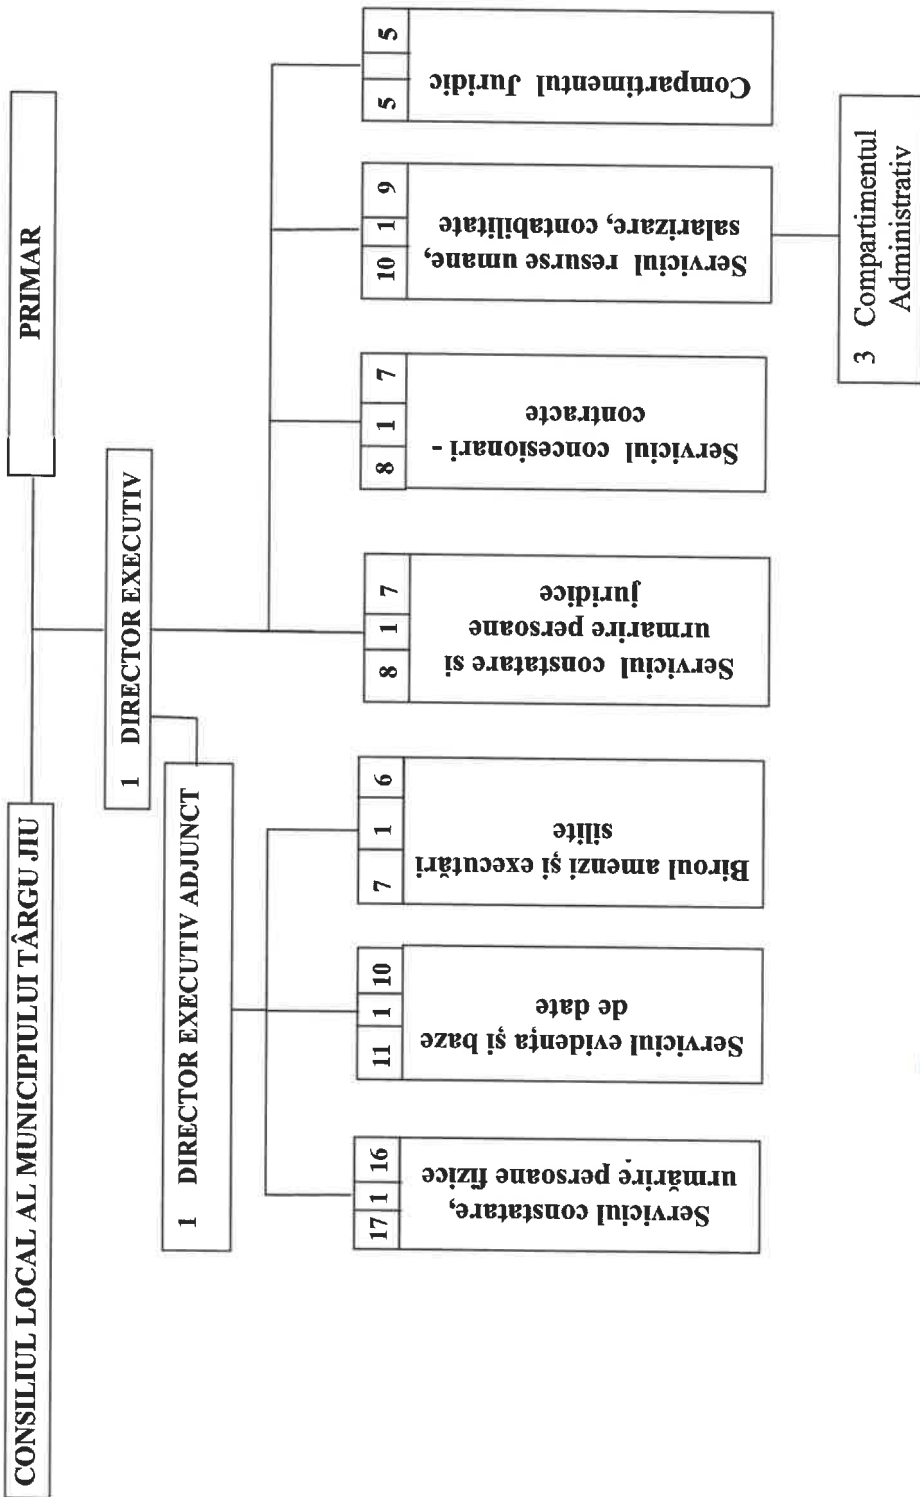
CONSILIUL LOCAL AL MUNICIPIULUI TÂRGU JIU

PRIMAR

1 DIRECTOR EXECUTIV

1 DIRECTOR EXECUTIV ADJUNCT

17 | 1 | 16
Serviciul constatare, urmărire persoane fizice

11 | 1 | 10
Serviciul evidenţa şi baze de date

7 | 1 | 6
Biroul amenzi şi executări silite

8 | 1 | 7
Serviciul constatare şi urmarire persoane juridice

8 | 1 | 7
Serviciul concesionari - contracte

10 | 1 | 9
Serviciul resurse umane, salarizare, contabilitate

3 Compartimentul Administrativ

5 | 5
Compartimentul Juridic